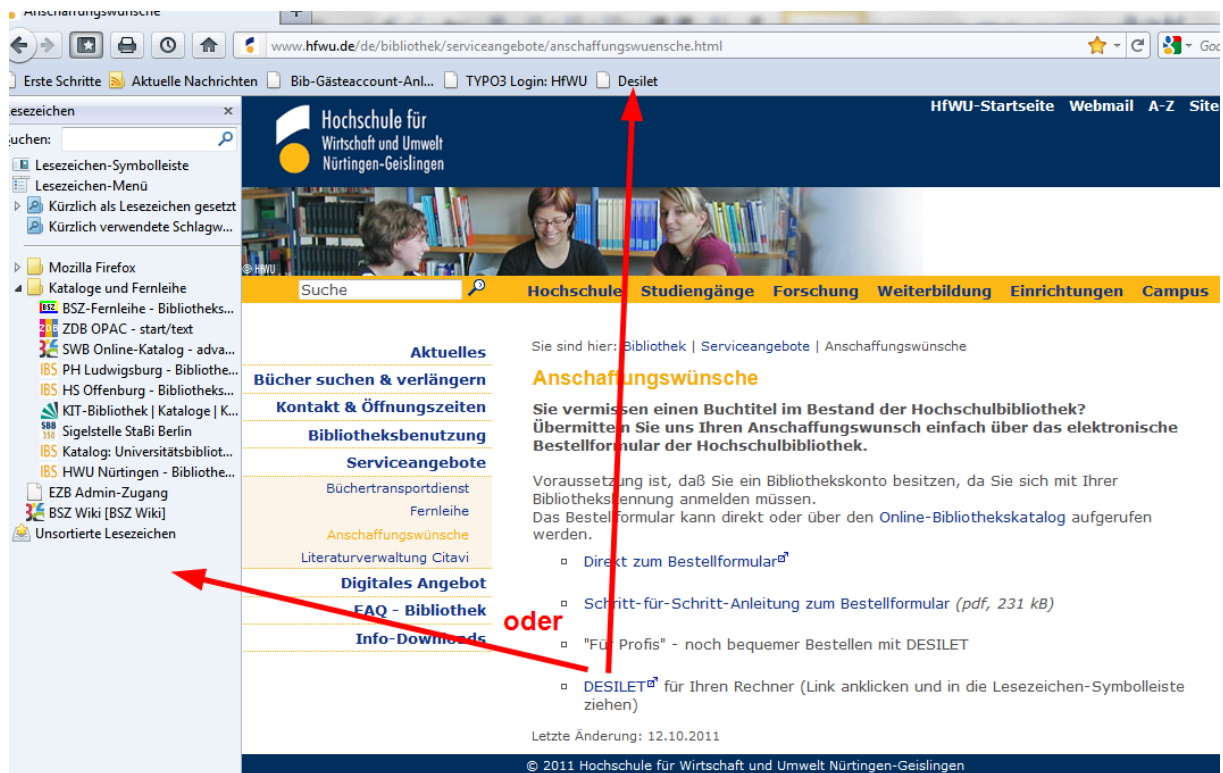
Anschaffungswünsche

www.hfwu.de/de/bibliothek/serviceangebote/anschaffungswuensche.html

Goo

Erste Schritte Aktuelle Nachrichten Bib-Gästeaccount-Anl... TYPO3 Login: HfWU Desilet

esezeichen ×

uchen:

Lesezeichen-Symbolleiste
Lesezeichen-Menü
Kürzlich als Lesezeichen gesetzt
Kürzlich verwendete Schlagw...

Mozilla Firefox
Kataloge und Fernleihe
BSZ-Fernleihe - Bibliotheks...
ZDB OPAC - start/text
SWB Online-Katalog - adva...
PH Ludwigsburg - Bibliothe...
HS Offenburg - Bibliotheks...
KIT-Bibliothek | Kataloge | K...
Sigelstelle StaBi Berlin
Katalog: Universitätsbibliot...
HWU Nürtingen - Bibliothe...
EZB Admin-Zugang
BSZ Wiki [BSZ Wiki]
Unsortierte Lesezeichen

Hochschule für Wirtschaft und Umwelt Nürtingen-Geislingen

HfWU-Startseite Webmail A-Z Site

© HfWU

Suche

Hochschule Studiengänge Forschung Weiterbildung Einrichtungen Campus

Aktuelles
Bücher suchen & verlängern
Kontakt & Öffnungszeiten
Bibliotheksbenutzung
Serviceangebote
Büchertransportdienst
Fernleihe
Anschaffungswünsche
Literaturverwaltung Citavi
Digitales Angebot
FAQ - Bibliothek
Info-Downloads

Sie sind hier: Bibliothek | Serviceangebote | Anschaffungswünsche

Anschaffungswünsche

Sie vermissen einen Buchtitel im Bestand der Hochschulbibliothek? Übermitteln Sie uns Ihren Anschaffungswunsch einfach über das elektronische Bestellformular der Hochschulbibliothek.

Voraussetzung ist, daß Sie ein Bibliothekskonto besitzen, da Sie sich mit Ihrer Bibliothekskennung anmelden müssen.
Das Bestellformular kann direkt oder über den Online-Bibliothekskatalog aufgerufen werden.

Direkt zum Bestellformular

oder

Schritt-für-Schritt-Anleitung zum Bestellformular (pdf, 231 kB)

"Für Profis" - noch bequemer Bestellen mit DESILET

DESILET für Ihren Rechner (Link anklicken und in die Lesezeichen-Symbolleiste ziehen)

Letzte Änderung: 12.10.2011

© 2011 Hochschule für Wirtschaft und Umwelt Nürtingen-Geislingen